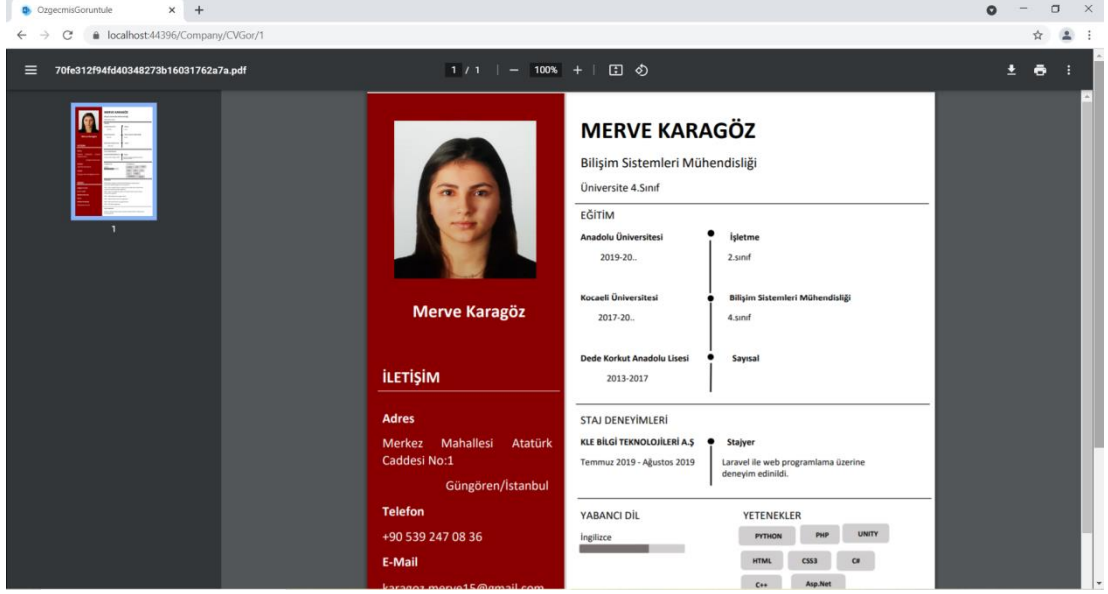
OzgecmisGoruntule × +

localhost:44396/Company/CVGor/1

70fe312f94fd40348273b16031762a7a.pdf

1 / 1 | — 100% +

1

Merve Karagöz

İLETİŞİM

Adres

Merkez Mahallesi Atatürk Caddesi No:1

Güngören/İstanbul

Telefon

+90 539 247 08 36

E-Mail

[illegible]

MERVE KARAGÖZ

Bilişim Sistemleri Mühendisliği

Üniversite 4.Sınıf

EĞİTİM

Anadolu Üniversitesi

2019-20..

İşletme

2.sınıf

Kocaeli Üniversitesi

2017-20..

Bilişim Sistemleri Mühendisliği

4.sınıf

Dede Korkut Anadolu Lisesi

2013-2017

Sayısal

STAJ DENEYİMLERİ

KLE BİLGİ TEKNOLOJİLERİ A.Ş

Temmuz 2019 - Ağustos 2019

Stajyer

Laravel ile web programlama üzerine deneyim edinildi.

YABANCI DİL

İngilizce

YETENEKLER

PYTHON

PHP

UNITY

HTML

CSS3

C#

C++

Asp.Net